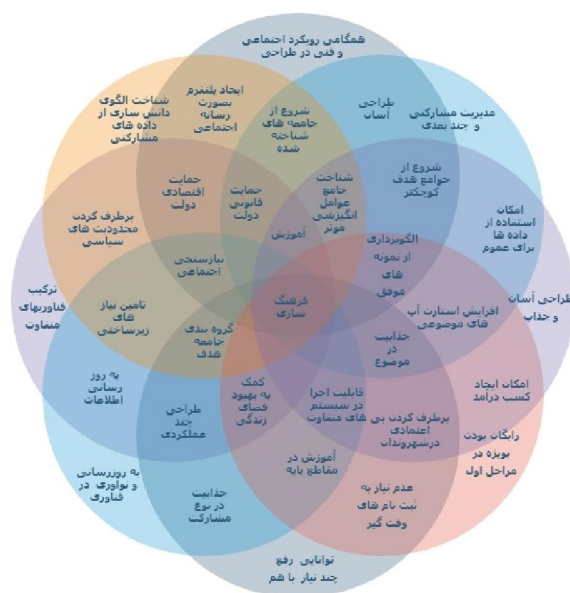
همگامی رویکرد اجتماعی و فنی در طراحی

ایجاد پلتفرم بصورت رسانه اجتماعی

شناخت الگوی دانش سازی از داده های مشارکتی

شروع از جامعه های شناخته شده

طراحی آسان

مدیریت مشارکتی و چند بعدی

حمایت اقتصادی دولت

حمایت قانونی دولت

شناخت جامع عوامل انگیزشی موثر

شروع از جوامع هدف کوچکتر

امکان استفاده از داده ها برای عموم

برطرف کردن محدودیت های سیاسی

آموزش

الگوبرداری از نمونه های موفق

بازسنجی اجتماعی

ترکیب فناوریهای متفاوت

تامین نیاز های زیرساختی

فرهنگ سازی

افزایش استارت آپ های موضوعی

طراحی آسان و جذاب

گروه بندی جامعه هدف

جذابیت در موضوع

به روز رسانی اطلاعات

کمک به بهبود فضای زندگی

قابلیت اجرا در سیستم های متفاوت

امکان ایجاد کسب درآمد

طراحی چند عملکردی

برطرف کردن بی اعتمادی درشهروندان

رایگان بودن بویژه در مراحل اول

آموزش در مقاطع پایه

به روزرسانی و نوآوری در فناوری

جذابیت در نوع مشارکت

عدم نیاز به ثبت نام های وقت گیر

توانایی رفع چند نیاز با هم